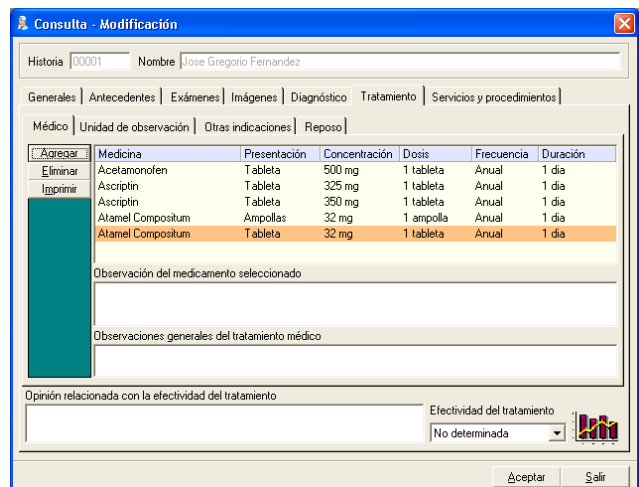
Consulta - Modificación

Historia 00001 Nombre Jose Gregorio Fernandez

Generales | Antecedentes | Exámenes | Imágenes | Diagnóstico | Tratamiento | Servicios y procedimientos

Médico | Unidad de observación | Otras indicaciones | Reposo

Agregar
Eliminar
Imprimir

| Medicina | Presentación | Concentración | Dosis | Frecuencia | Duración |
|---|---|---|---|---|---|
| Acetamonofen | Tableta | 500 mg | 1 tableta | Anual | 1 dia |
| Ascriptin | Tableta | 325 mg | 1 tableta | Anual | 1 dia |
| Ascriptin | Tableta | 350 mg | 1 tableta | Anual | 1 dia |
| Atamel Compositum | Ampollas | 32 mg | 1 ampolla | Anual | 1 dia |
| Atamel Compositum | Tableta | 32 mg | 1 tableta | Anual | 1 dia |

Observación del medicamento seleccionado

Observaciones generales del tratamiento médico

Opinión relacionada con la efectividad del tratamiento

Efectividad del tratamiento
No determinada

Aceptar
Salir